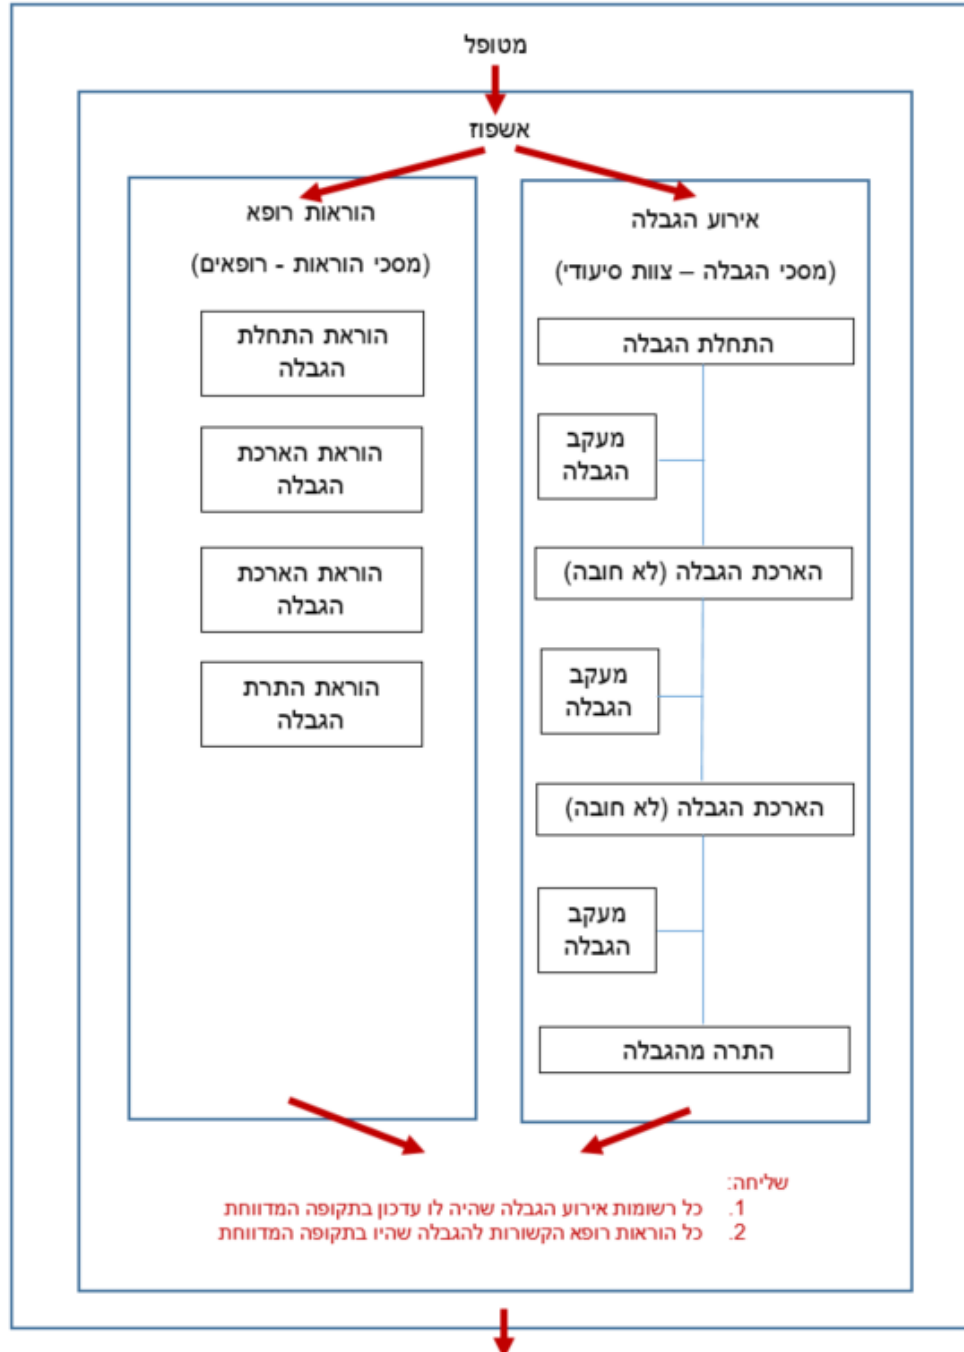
מטופל

אשפוז

אירוע הגבלה

(מסכי הגבלה – צוות סיעודי)

התחלת הגבלה

מעקב הגבלה

הארכת הגבלה (לא חובה)

מעקב הגבלה

הארכת הגבלה (לא חובה)

מעקב הגבלה

התרה מהגבלה

הוראות רופא

(מסכי הוראות - רופאים)

הוראת התחלת הגבלה

הוראת הארכת הגבלה

הוראת הארכת הגבלה

הוראת התרת הגבלה

שליחה:
1. כל רשומות אירוע הגבלה שהיה לו עדכון בתקופה המדווחת
2. כל הוראות רופא הקשורות להגבלה שהיו בתקופה המדווחת